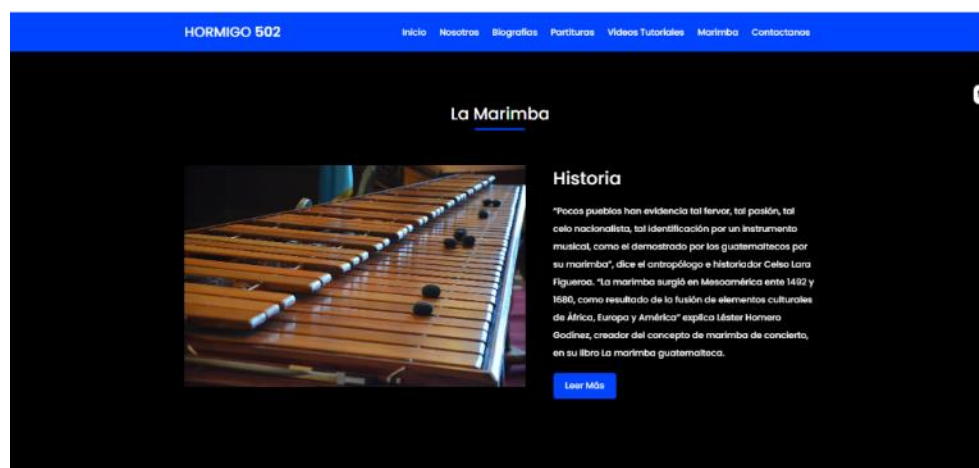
HORMIGO 502

Inicio Nosotros Biografias Partituras Videos Tutoriales Marimba Contactanos

La Marimba

Historia

"Pocos pueblos han evidencia tal fervor, tal pasión, tal celo nacionalista, tal identificación por un instrumento musical, como el demostrado por los guatemaltecos por su marimba", dice el antropólogo e historiador Celso Lara Figueroa. "La marimba surgió en Mesoamérica ente 1492 y 1680, como resultado de la fusión de elementos culturales de África, Europa y América" explica Léster Homero Godínez, creador del concepto de marimba de concierto, en su libro La marimba guatemalteca.

Leer Más